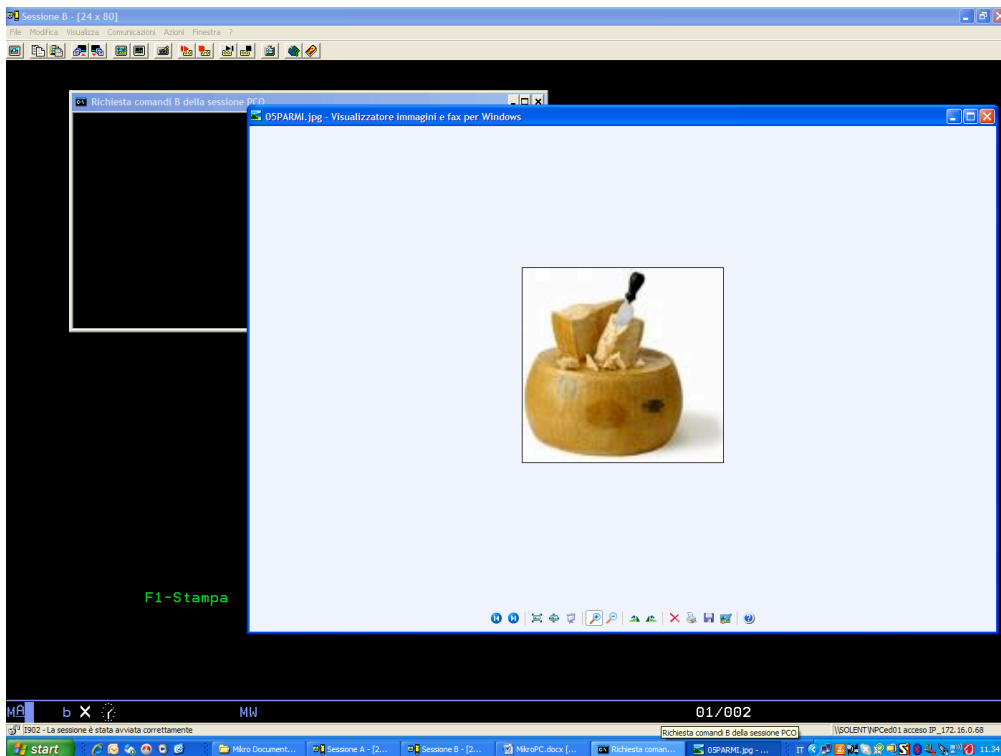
Sessione B - [24 x 80]

File Modifica Visualizza Comunicazioni Azioni Finestra ?

Richiesta comandi B della sessione PCO

05PARMI.jpg - Visualizzatore immagini e fax per Windows

F1-Stampa

MA b X MW 01/002

I902 - La sessione è stata avviata correttamente

Richiesta comandi B della sessione PCO

\\SOLENT\NPCed01 acceso IP_172.16.0.68

start

Mikro Document...

Sessione A - [2...

Sessione B - [2...

MikroPC.docx [...

Richiesta coman...

05PARMI.jpg - ...

IT

11.34